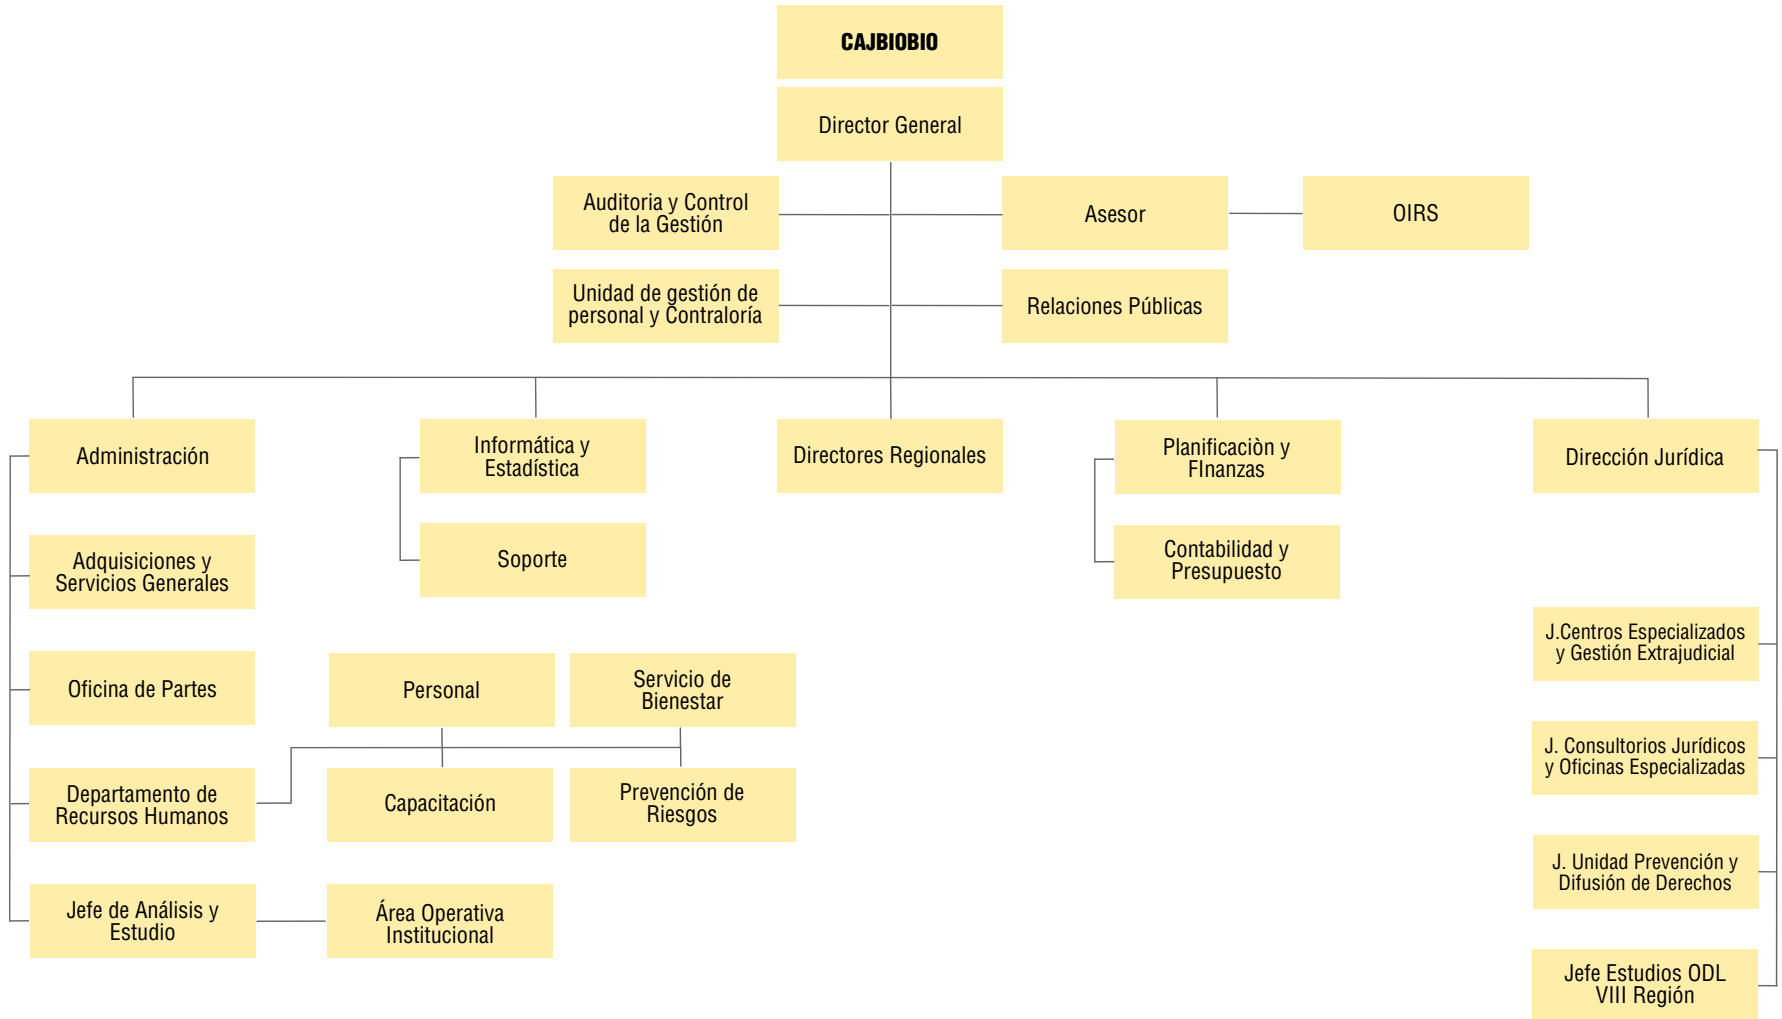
CAJBIOBIO

Director General

Auditoria y Control de la Gestión

Asesor

OIRS

Unidad de gestión de personal y Contraloría

Relaciones Públicas

Administración

Informática y Estadística

Directores Regionales

Planificaciòn y FInanzas

Dirección Jurídica

Soporte

Contabilidad y Presupuesto

Adquisiciones y Servicios Generales

J.Centros Especializados y Gestión Extrajudicial

Oficina de Partes

Personal

Servicio de Bienestar

J. Consultorios Jurídicos y Oficinas Especializadas

Departamento de Recursos Humanos

Capacitación

Prevención de Riesgos

J. Unidad Prevención y Difusión de Derechos

Jefe de Análisis y Estudio

Área Operativa Institucional

Jefe Estudios ODL VIII Región